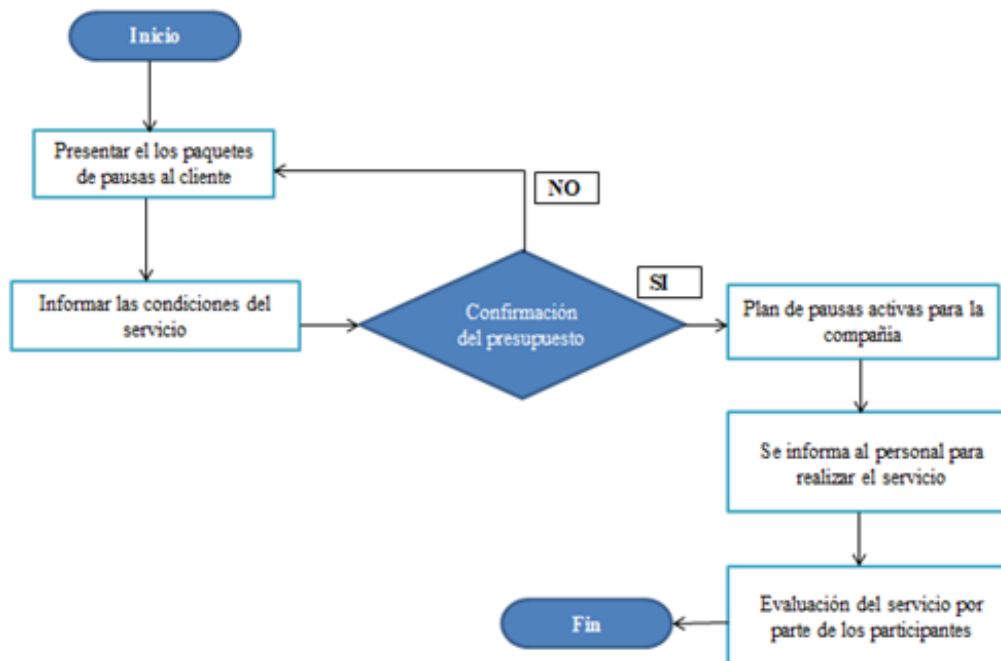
Inicio

Presentar el los paquetes de pausas al cliente

NO

Informar las condiciones del servicio

Confirmación del presupuesto

SI

Plan de pausas activas para la compañía

Se informa al personal para realizar el servicio

Evaluación del servicio por parte de los participantes

Fin